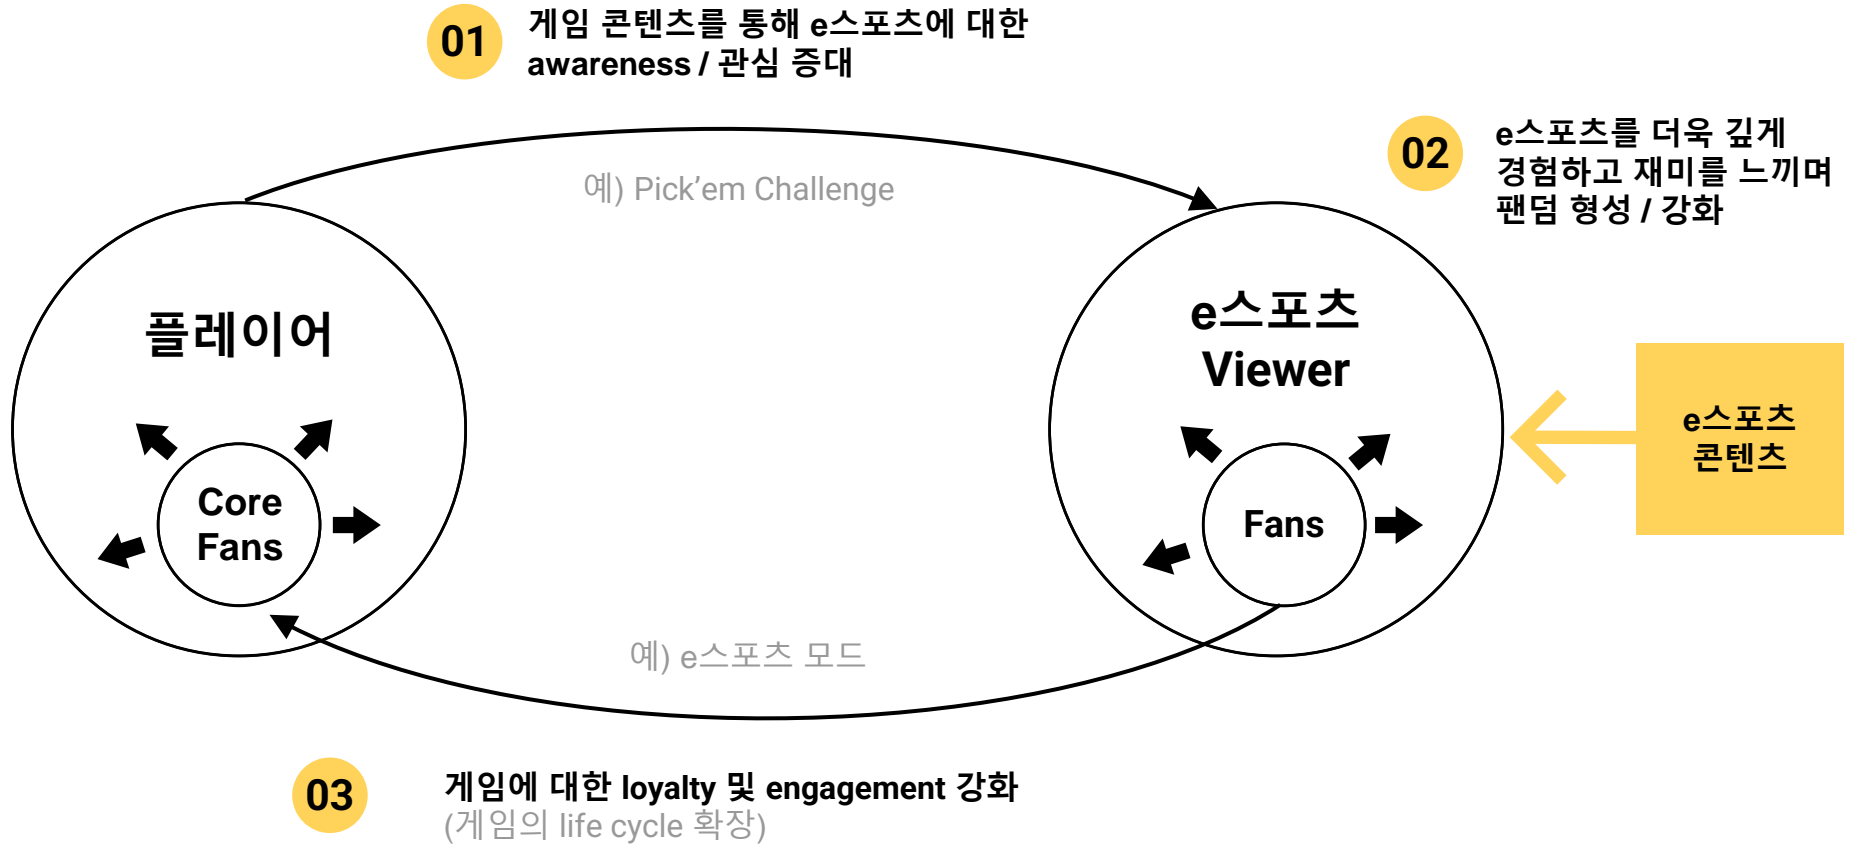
01 게임 콘텐츠를 통해 e스포츠에 대한 awareness / 관심 증대

02 e스포츠를 더욱 깊게 경험하고 재미를 느끼며 팬덤 형성 / 강화

예) Pick'em Challenge

플레이어

Core Fans

e스포츠 Viewer

Fans

e스포츠 콘텐츠

예) e스포츠 모드

03 게임에 대한 loyalty 및 engagement 강화
(게임의 life cycle 확장)